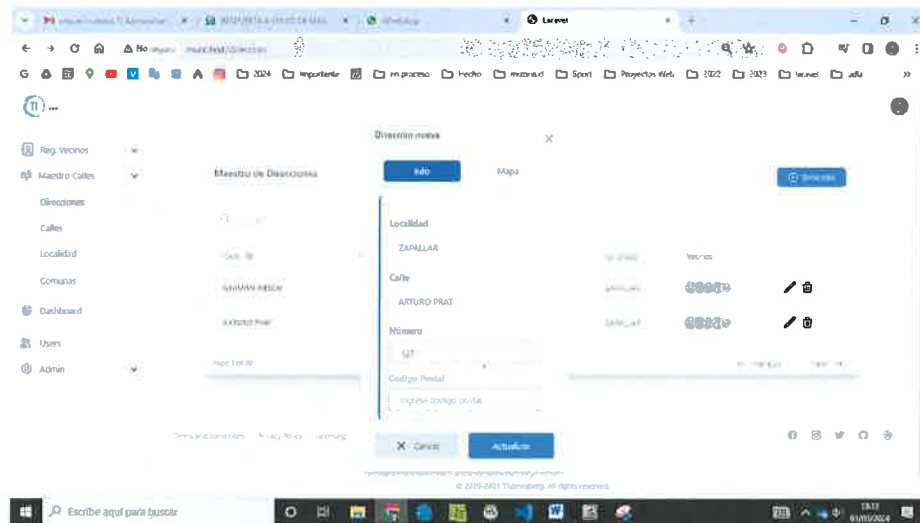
Laravel

2024 Importante en proceso Hecho Sport Proyectos Web 2022 2023

Reg. Vecinos
Maestro Calles
Direcciones
Calles
Localidad
Comunas
Dashboard
Users
Admin

Maestro de Direcciones

Dirección nueva

Info Mapa

Localidad
ZAPALLAR

Calle
ARTURO PRAT

Número
127

Codigo Postal
Ingrese codigo postal

X Cancel Actualizar

Vecinos

Page 1 of 10

© 2019-2021 Themesberg. All rights reserved.

Escribe aquí para buscar